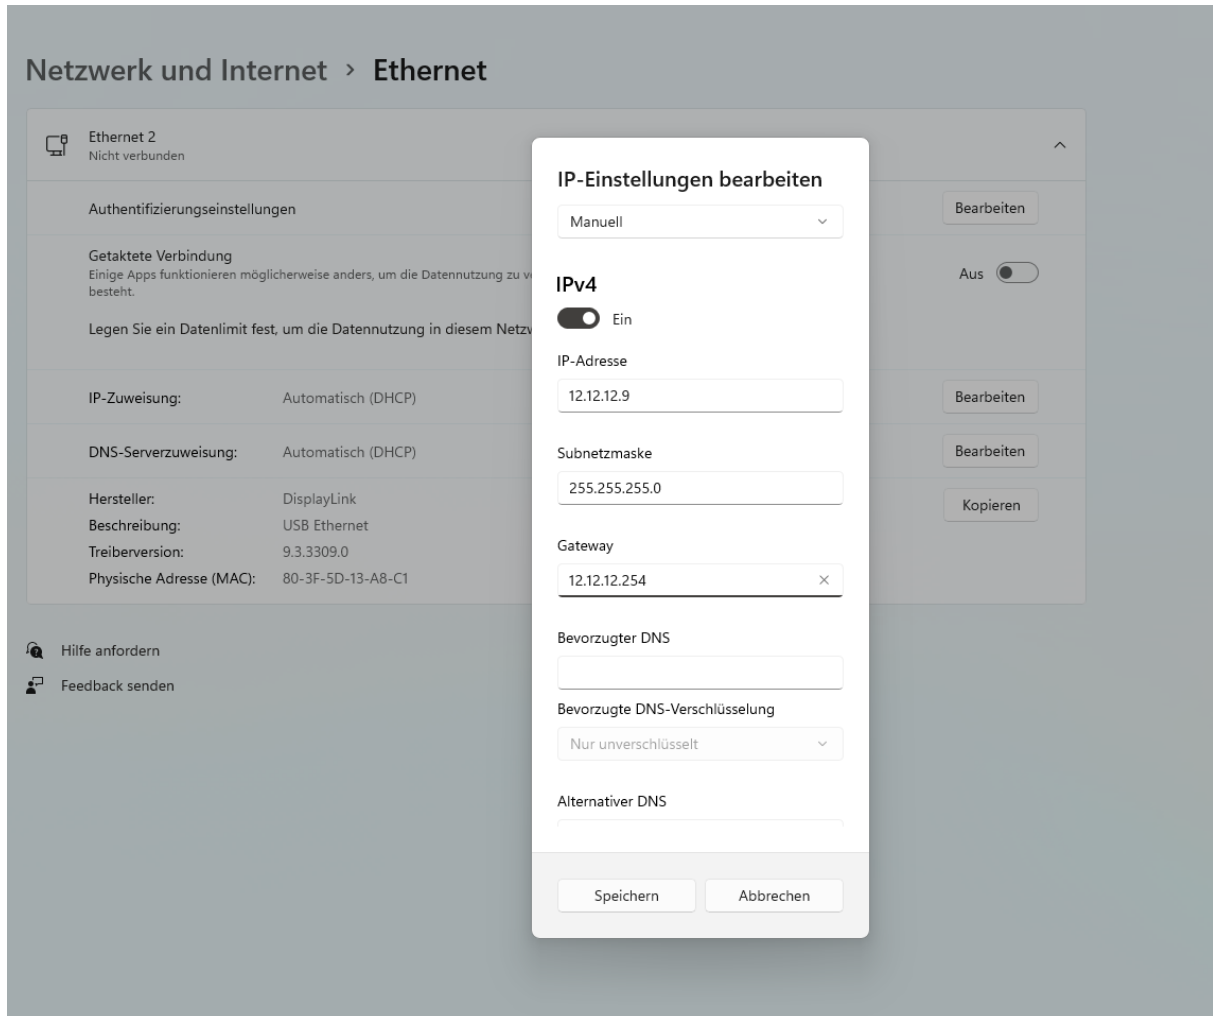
Netzwerk und Internet > Ethernet

Ethernet 2
Nicht verbunden

Authentifizierungseinstellungen

Bearbeiten

Getaktete Verbindung
Einige Apps funktionieren möglicherweise anders, um die Datennutzung zu v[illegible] besteht.

Aus

Legen Sie ein Datenlimit fest, um die Datennutzung in diesem Netzw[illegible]

IP-Zuweisung: Automatisch (DHCP)

Bearbeiten

DNS-Serverzuweisung: Automatisch (DHCP)

Bearbeiten

Hersteller: DisplayLink
Beschreibung: USB Ethernet
Treiberversion: 9.3.3309.0
Physische Adresse (MAC): 80-3F-5D-13-A8-C1

Kopieren

Hilfe anfordern

Feedback senden

IP-Einstellungen bearbeiten

Manuell

IPv4

Ein

IP-Adresse

12.12.12.9

Subnetzmaske

255.255.255.0

Gateway

12.12.12.254

Bevorzugter DNS

Bevorzugte DNS-Verschlüsselung

Nur unverschlüsselt

Alternativer DNS

Speichern

Abbrechen